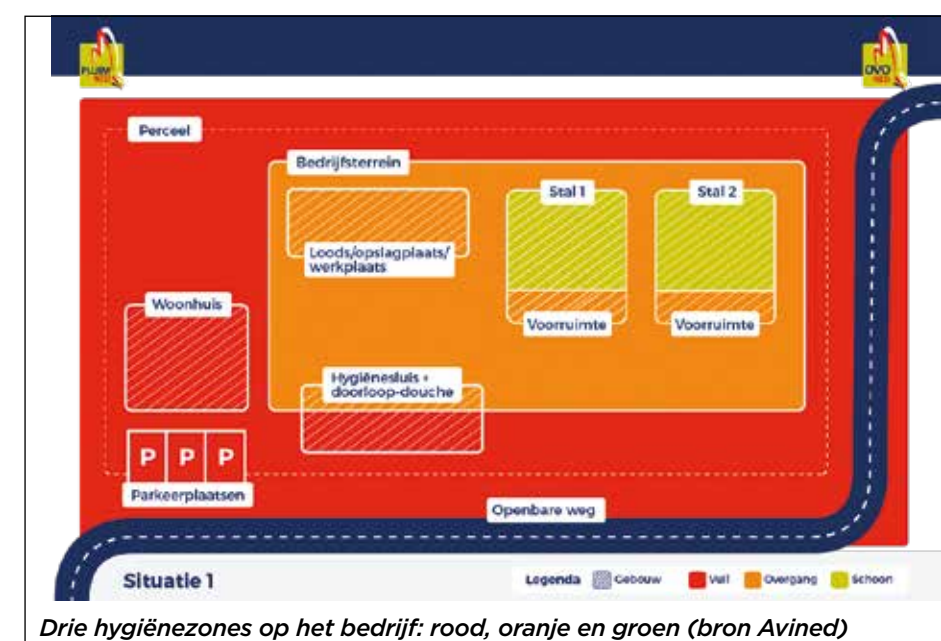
PLUIM
OVO

Perceel

Bedrijfsterrein

Loods/opslagplaats/ werkplaats

Stal 1

Stal 2

Voorruimte

Voorruimte

Woonhuis

Hygiënesluis + doorloop-douche

P P P

Parkeerplaatsen

Openbare weg

Situatie 1

Legenda Gebouw Vuil Overgang Schoon

Drie hygiënezones op het bedrijf: rood, oranje en groen (bron Avined)